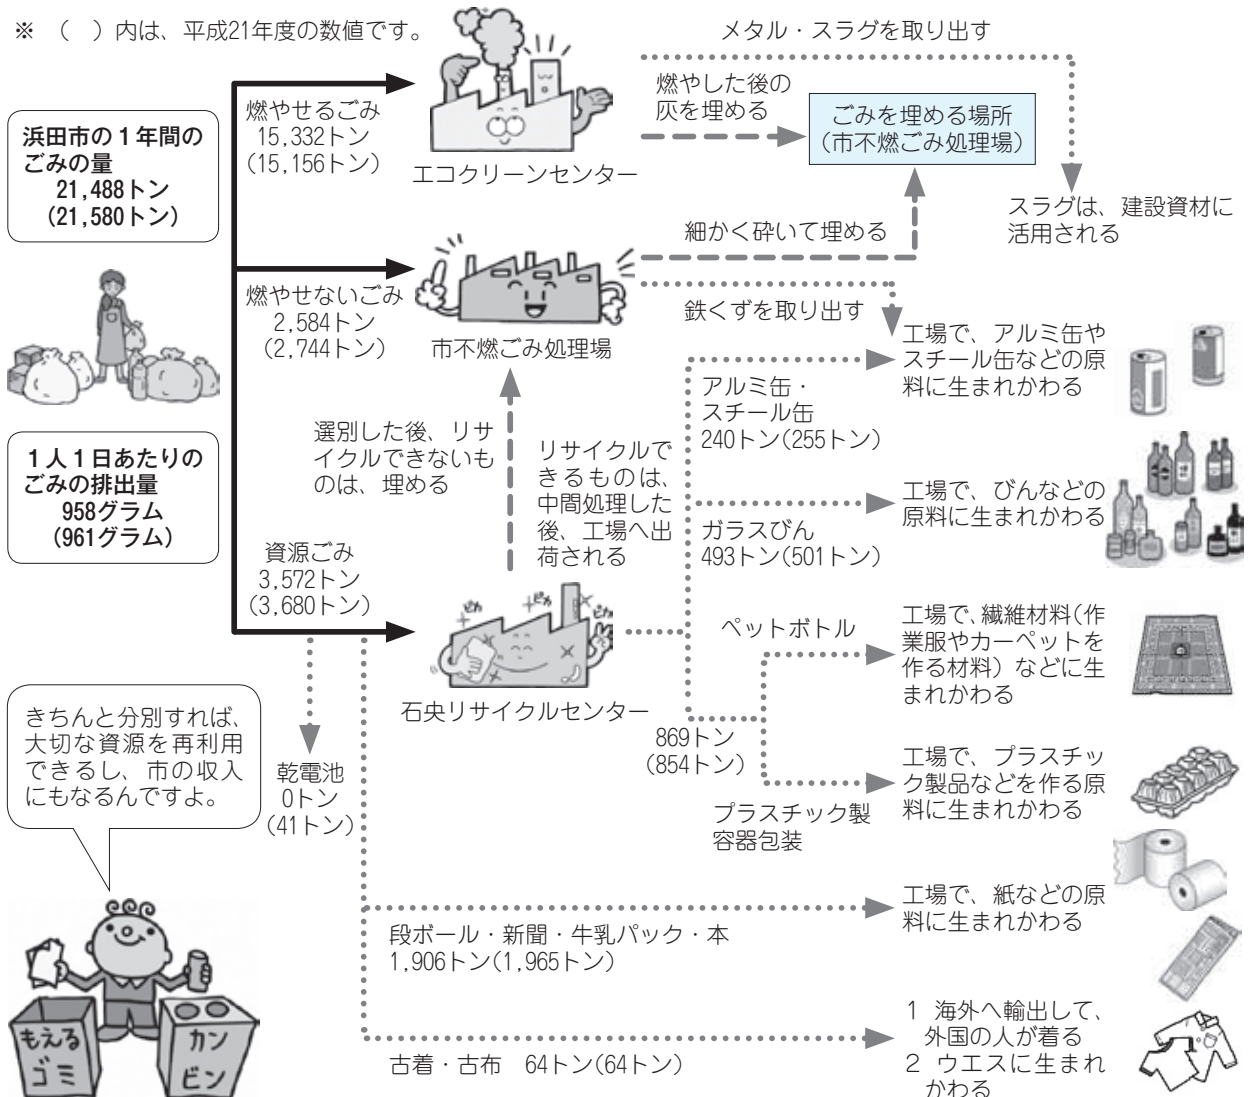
※ （ ）内は、平成21年度の数値です。

浜田市の１年間のごみの量
21,488トン
（21,580トン）

１人１日あたりのごみの排出量
958グラム
（961グラム）

燃やせるごみ
15,332トン
（15,156トン）

エコクリーンセンター

メタル・スラグを取り出す

燃やした後の灰を埋める

ごみを埋める場所
（市不燃ごみ処理場）

スラグは、建設資材に活用される

細かく砕いて埋める

燃やせないごみ
2,584トン
（2,744トン）

市不燃ごみ処理場

鉄くずを取り出す

工場で、アルミ缶やスチール缶などの原料に生まれかわる

アルミ缶・スチール缶
240トン（255トン）

選別した後、リサイクルできないものは、埋める

リサイクルできるものは、中間処理した後、工場へ出荷される

工場で、びんなどの原料に生まれかわる

ガラスびん
493トン（501トン）

資源ごみ
3,572トン
（3,680トン）

石央リサイクルセンター

ペットボトル

工場で、繊維材料（作業服やカーペットを作る材料）などに生まれかわる

869トン
（854トン）

工場で、プラスチック製品などを作る原料に生まれかわる

プラスチック製容器包装

きちんと分別すれば、大切な資源を再利用できるし、市の収入にもなるんですよ。

乾電池
0トン
（41トン）

工場で、紙などの原料に生まれかわる

段ボール・新聞・牛乳パック・本
1,906トン（1,965トン）

1 海外へ輸出して、外国の人が着る
2 ウエスに生まれかわる

古着・古布 64トン（64トン）

もえるゴミ

カンビン